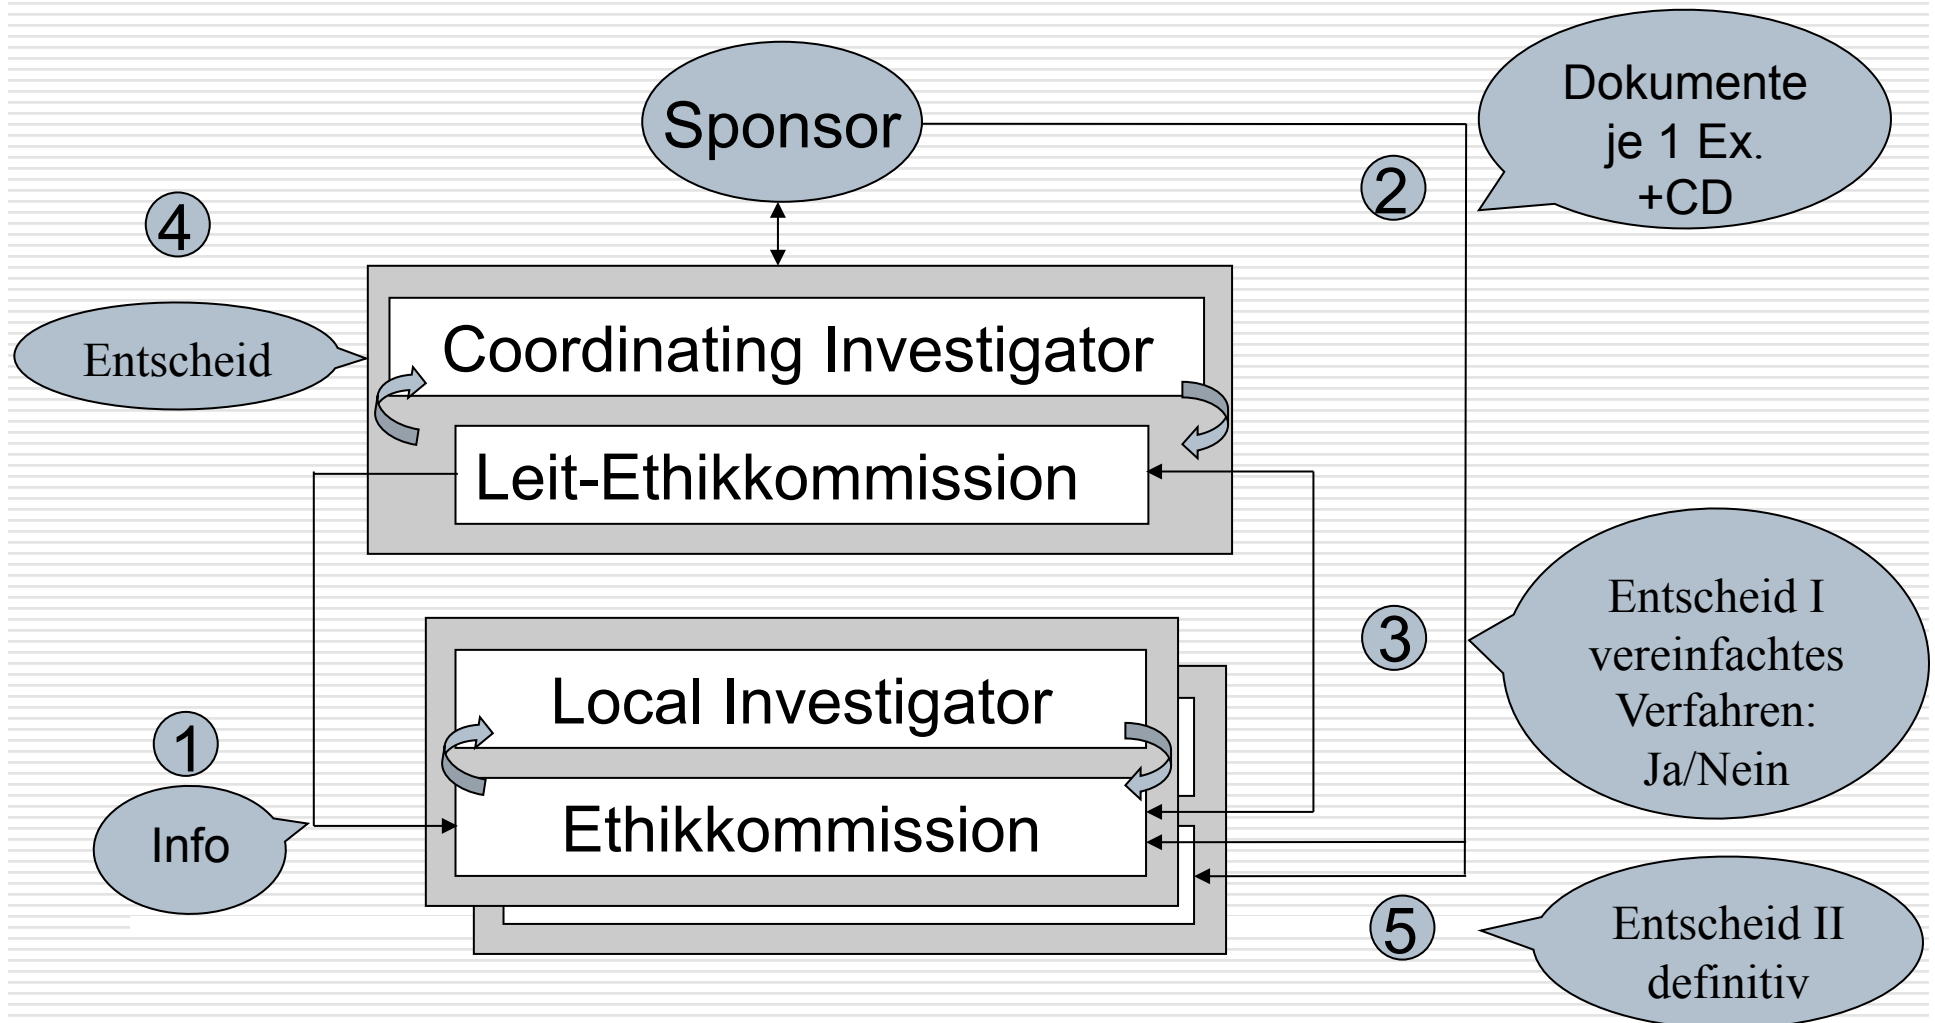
Sponsor

Dokumente je 1 Ex. +CD

2

4

Entscheid

Coordinating Investigator

Leit-Ethikkommission

3

Entscheid I vereinfachtes Verfahren: Ja/Nein

1

Local Investigator

Ethikkommission

Info

5

Entscheid II definitiv